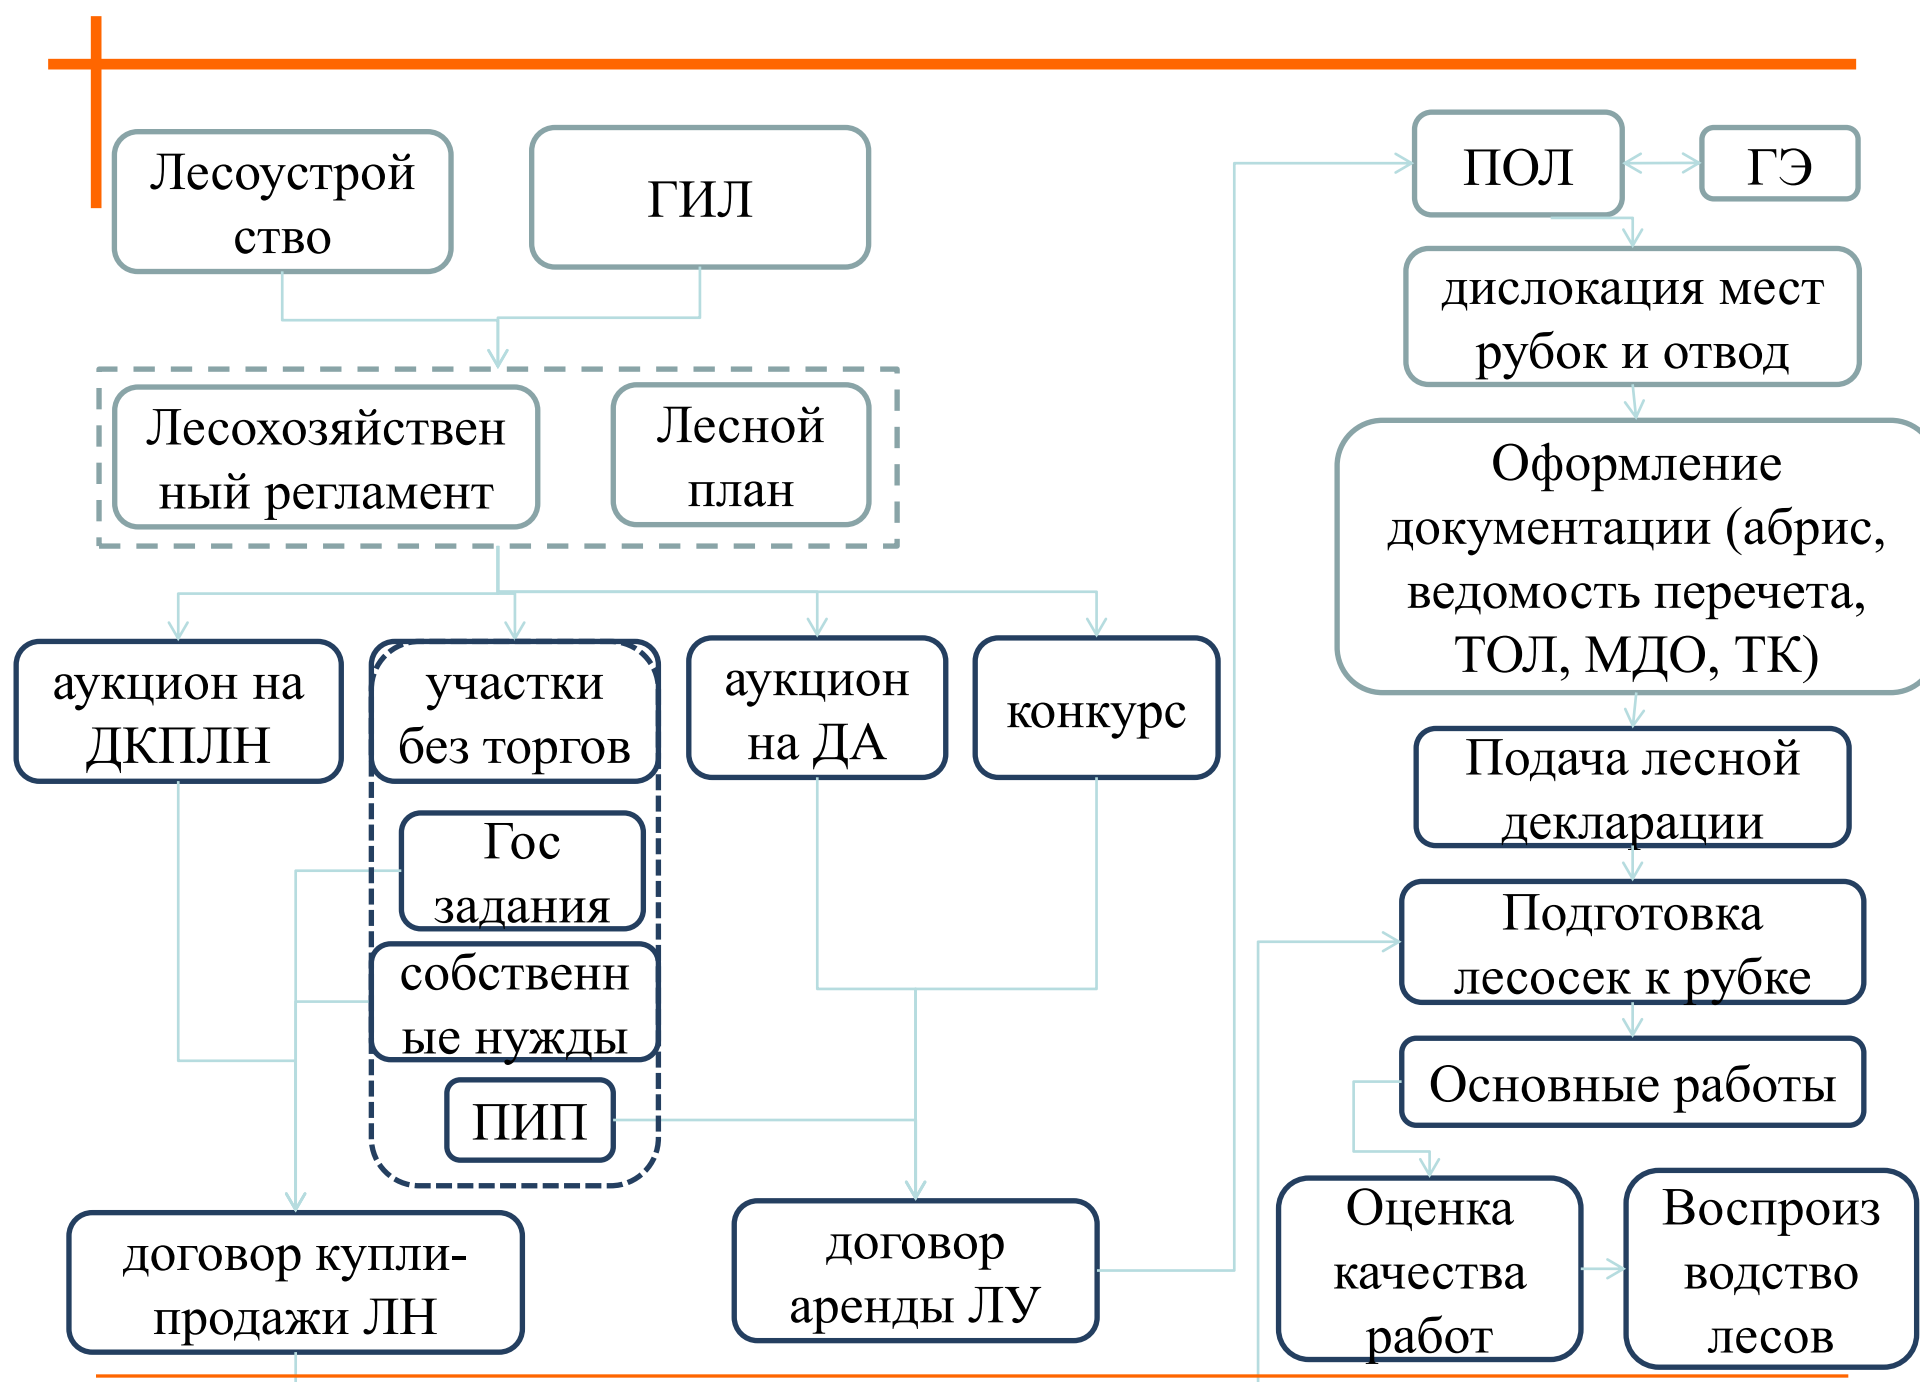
Лесоустрой ство

ГИЛ

Лесохозяйствен ный регламент

Лесной план

аукцион на ДКПЛН

участки без торгов

Гос задания

собственн ые нужды

ПИП

аукцион на ДА

конкурс

договор купли-продажи ЛН

договор аренды ЛУ

ПОЛ

ГЭ

дислокация мест рубок и отвод

Оформление документации (абрис, ведомость перечета, ТОЛ, МДО, ТК)

Подача лесной декларации

Подготовка лесосек к рубке

Основные работы

Оценка качества работ

Воспроиз водство лесов